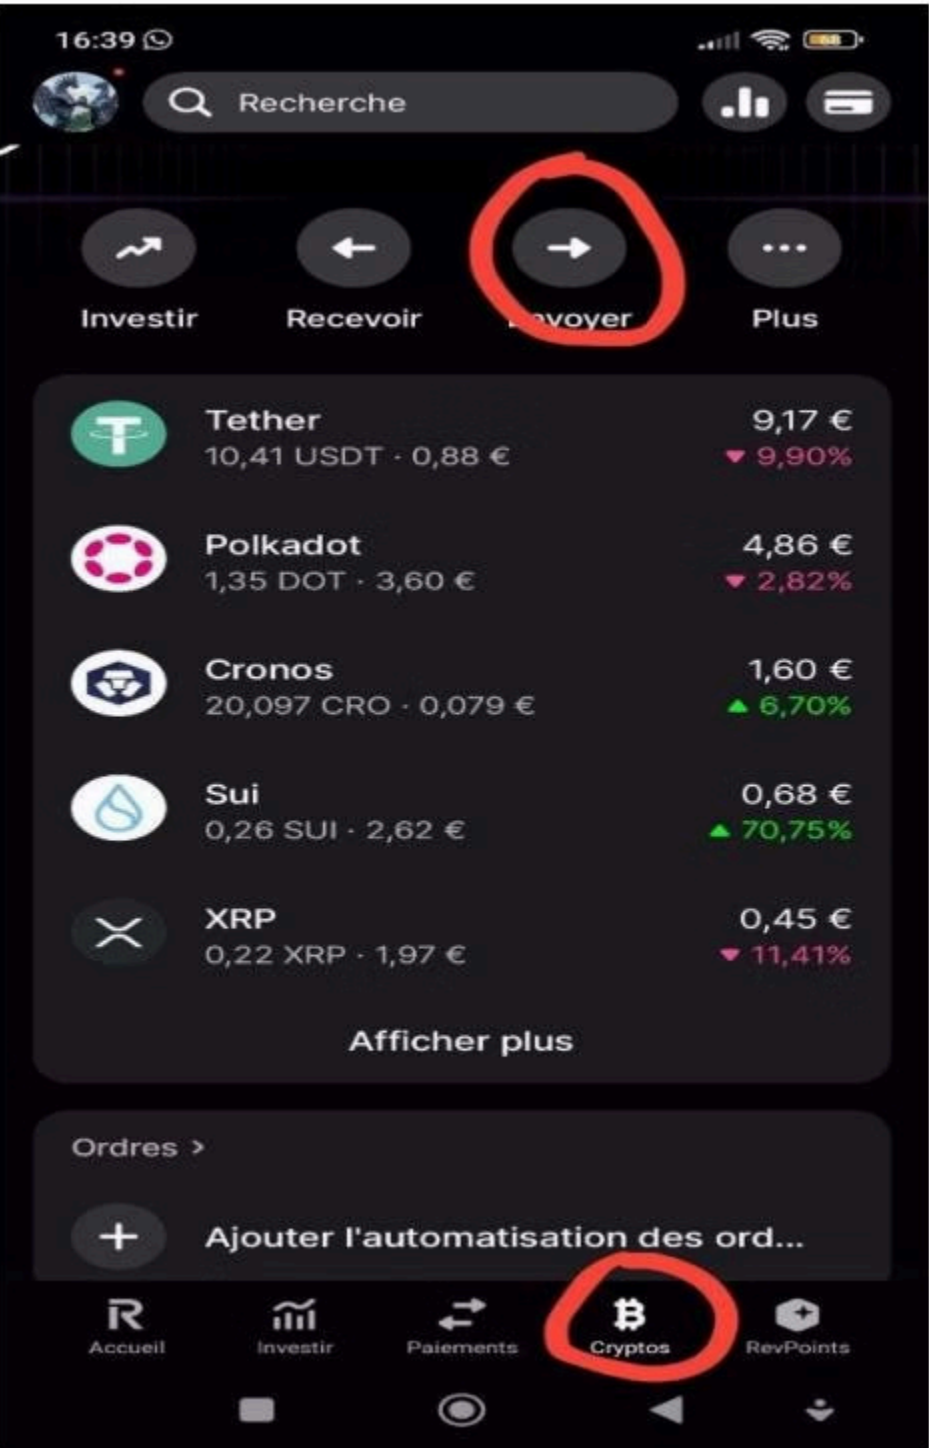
16:39

Recherche

Investir

Recevoir

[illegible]voyer

Plus

Tether
10,41 USDT · 0,88 €
9,17 €
9,90%

Polkadot
1,35 DOT · 3,60 €
4,86 €
2,82%

Cronos
20,097 CRO · 0,079 €
1,60 €
6,70%

Sui
0,26 SUI · 2,62 €
0,68 €
70,75%

XRP
0,22 XRP · 1,97 €
0,45 €
11,41%

Afficher plus

Ordres >

Ajouter l'automatisation des ord...

Accueil

Investir

Paiements

Cryptos

RevPoints